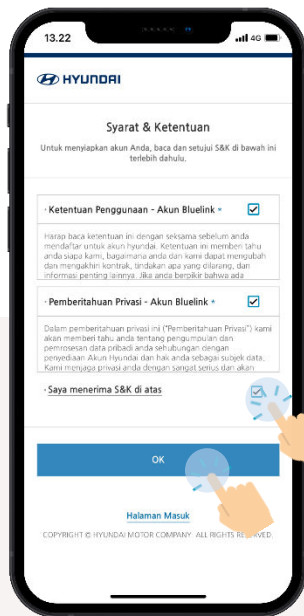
13.22

4G

HYUNDAI

Syarat & Ketentuan

Untuk menyiapkan akun Anda, baca dan setujui S&K di bawah ini terlebih dahulu.

· Ketentuan Penggunaan - Akun Bluelink *

Harap baca ketentuan ini dengan seksama sebelum anda mendaftar untuk akun hyundai. Ketentuan ini memberi tahu anda siapa kami, bagaimana anda dan kami dapat mengubah dan mengakhiri kontrak, tindakan apa yang dilarang, dan informasi penting lainnya. Jika anda berpikir bahwa ada

· Pemberitahuan Privasi - Akun Bluelink *

Dalam pemberitahuan privasi ini ("Pemberitahuan Privasi") kami akan memberi tahu anda tentang pengumpulan dan pemrosesan data pribadi anda sehubungan dengan penyediaan Akun Hyundai dan hak anda sebagai subjek data. Kami menjaga privasi anda dengan sangat serius dan akan

· Saya menerima S&K di atas

OK

Halaman Masuk

COPYRIGHT © HYUNDAI MOTOR COMPANY. ALL RIGHTS RESERVED.